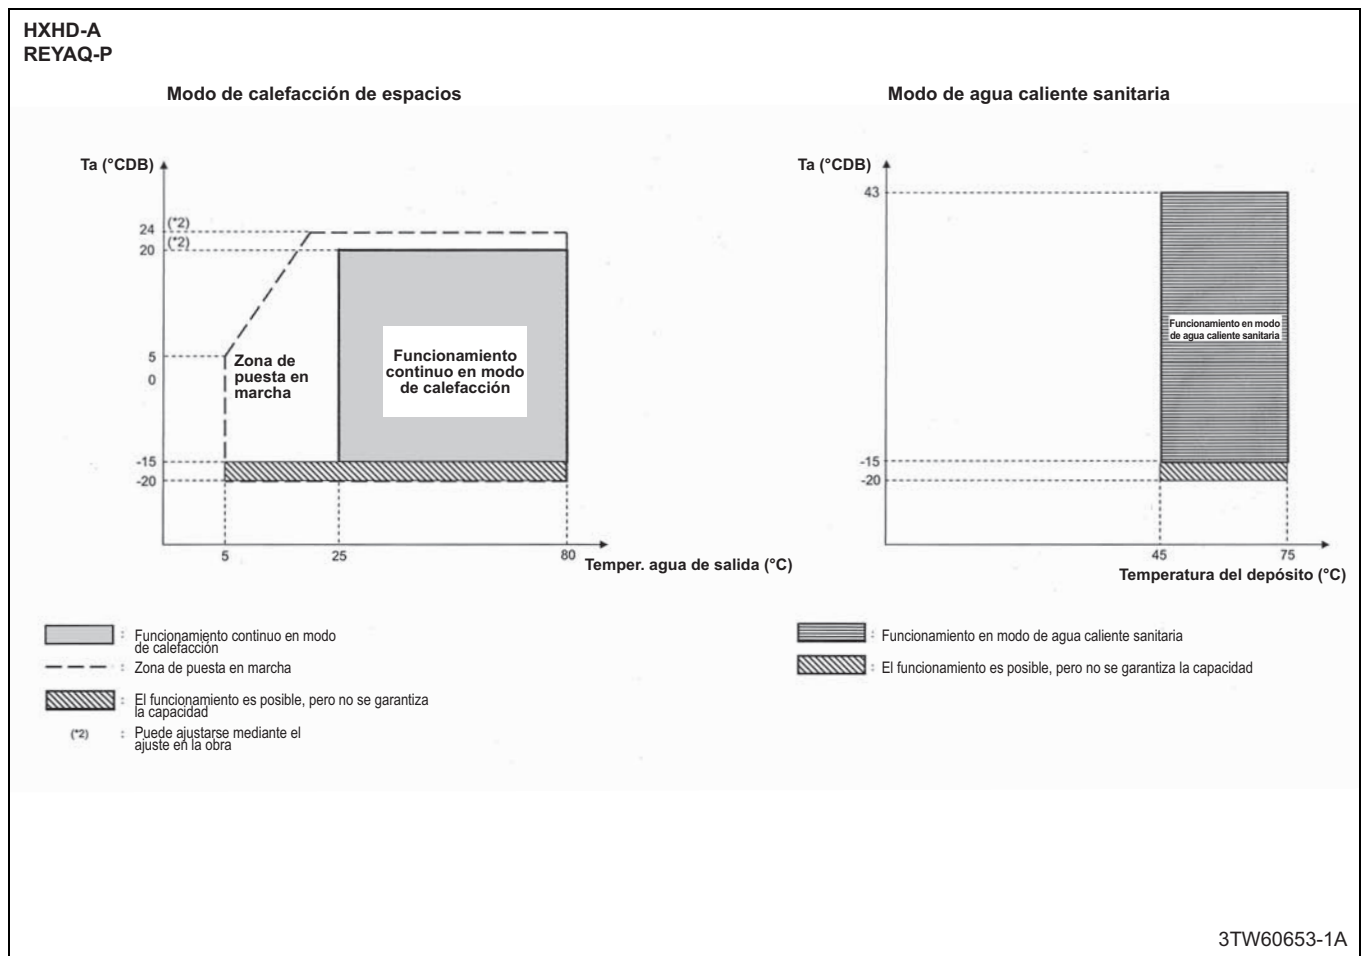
HXHD-A
REYAQ-P

Modo de calefacción de espacios

Ta (°CDB)

24 (*2)
20 (*2)

5
0

-15
-20

Zona de puesta en marcha

Funcionamiento continuo en modo de calefacción

5 25 80 Temper. agua de salida (°C)

Modo de agua caliente sanitaria

Ta (°CDB)

43

Funcionamiento en modo de agua caliente sanitaria

-15
-20

45 75
Temperatura del depósito (°C)

: Funcionamiento continuo en modo de calefacción

: Zona de puesta en marcha

: El funcionamiento es posible, pero no se garantiza la capacidad

(*2) : Puede ajustarse mediante el ajuste en la obra

: Funcionamiento en modo de agua caliente sanitaria

: El funcionamiento es posible, pero no se garantiza la capacidad

3TW60653-1A